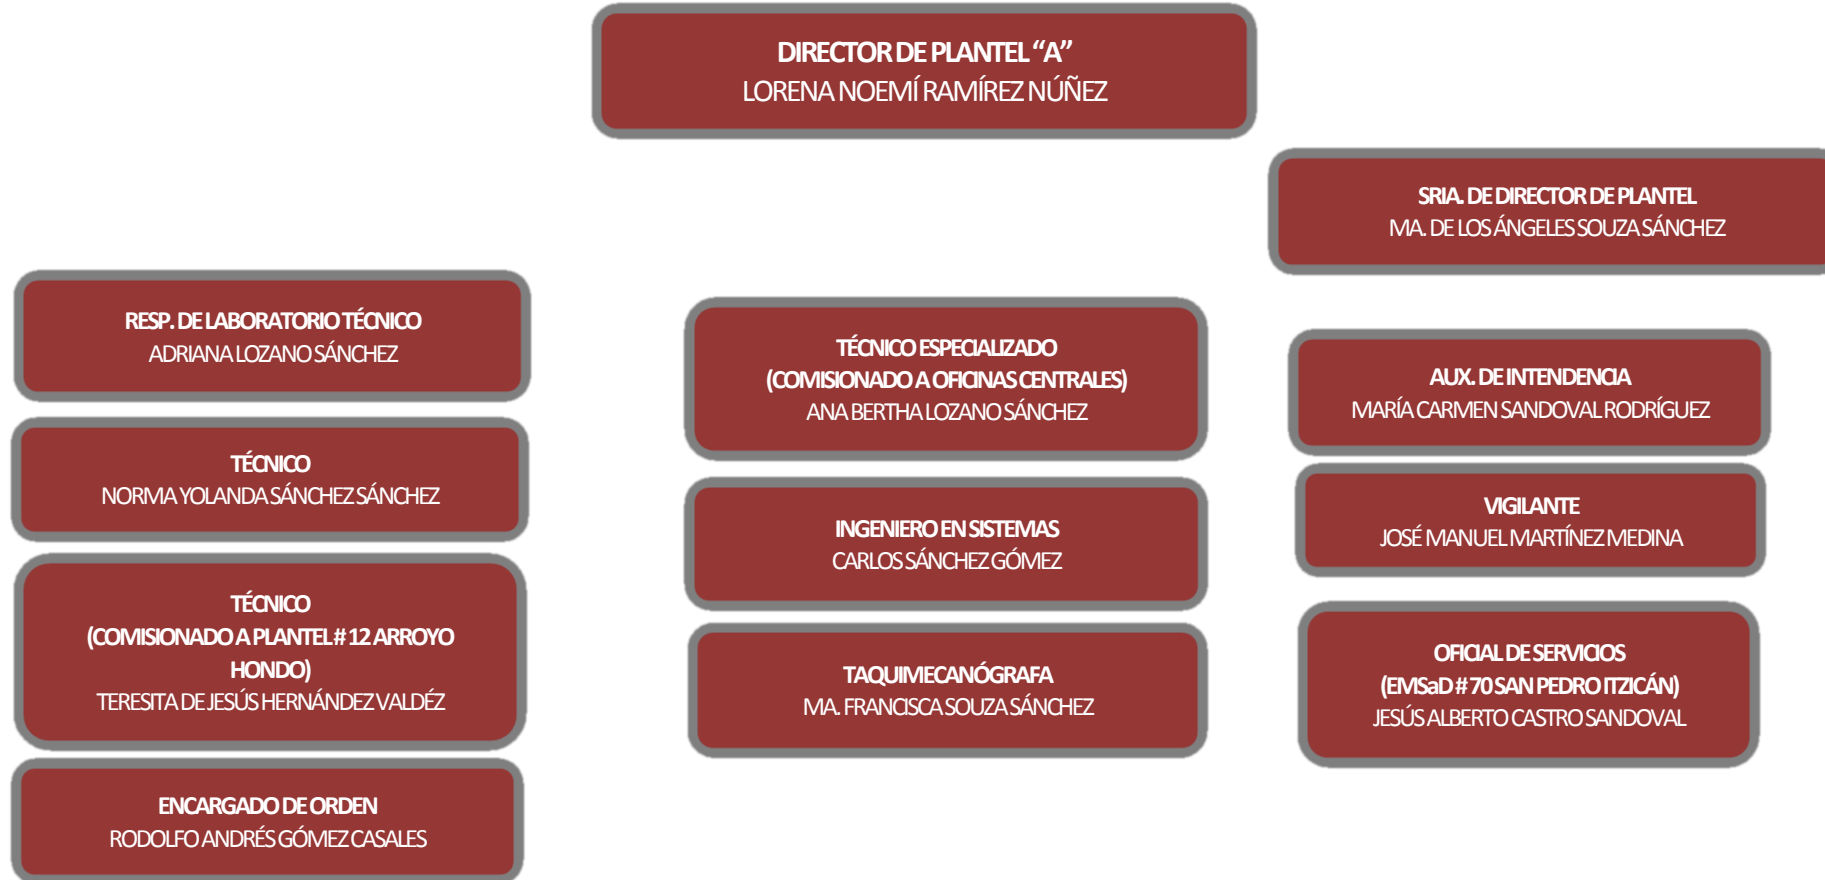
DIRECTOR DE PLANTEL “A”
LORENA NOEMÍ RAMÍREZ NÚÑEZ

SRIA. DE DIRECTOR DE PLANTEL
MA. DE LOS ÁNGELES SOUZA SÁNCHEZ

RESP. DE LABORATORIO TÉCNICO
ADRIANA LOZANO SÁNCHEZ

TÉCNICO
NORMA YOLANDA SÁNCHEZ SÁNCHEZ

TÉCNICO
(COMISIONADO A PLANTEL # 12 ARROYO HONDO)
TERESITA DE JESÚS HERNÁNDEZ VALDÉZ

ENCARGADO DE ORDEN
RODOLFO ANDRÉS GÓMEZ CASALES

TÉCNICO ESPECIALIZADO
(COMISIONADO A OFICINAS CENTRALES)
ANA BERTHA LOZANO SÁNCHEZ

INGENIERO EN SISTEMAS
CARLOS SÁNCHEZ GÓMEZ

TAQUIMECANÓGRAFA
MA. FRANCISCA SOUZA SÁNCHEZ

AUX. DE INTENDENCIA
MARÍA CARMEN SANDOVAL RODRÍGUEZ

VIGILANTE
JOSÉ MANUEL MARTÍNEZ MEDINA

OFICIAL DE SERVICIOS
(EMSaD # 70 SAN PEDRO ITZICÁN)
JESÚS ALBERTO CASTRO SANDOVAL